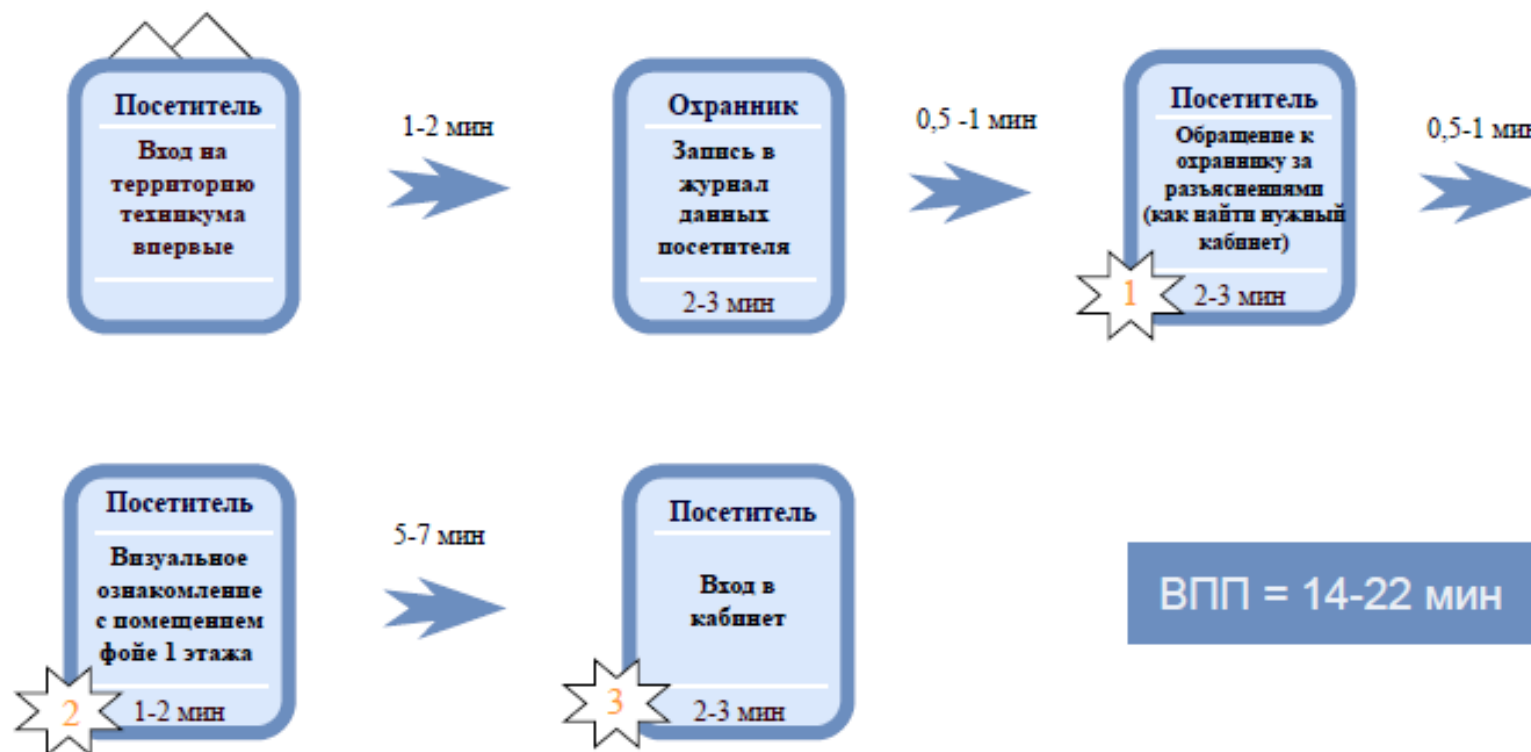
Посетитель

Вход на территорию техникума впервые

1-2 мин

Охранник

Запись в журнал данных посетителя

2-3 мин

0,5 -1 мин

Посетитель

Обращение к охраннику за разъяснениями (как найти нужный кабинет)

1

2-3 мин

0,5-1 мин

Посетитель

Визуальное ознакомление с помещением фойе 1 этажа

2

1-2 мин

5-7 мин

Посетитель

Вход в кабинет

3

2-3 мин

ВПП = 14-22 мин